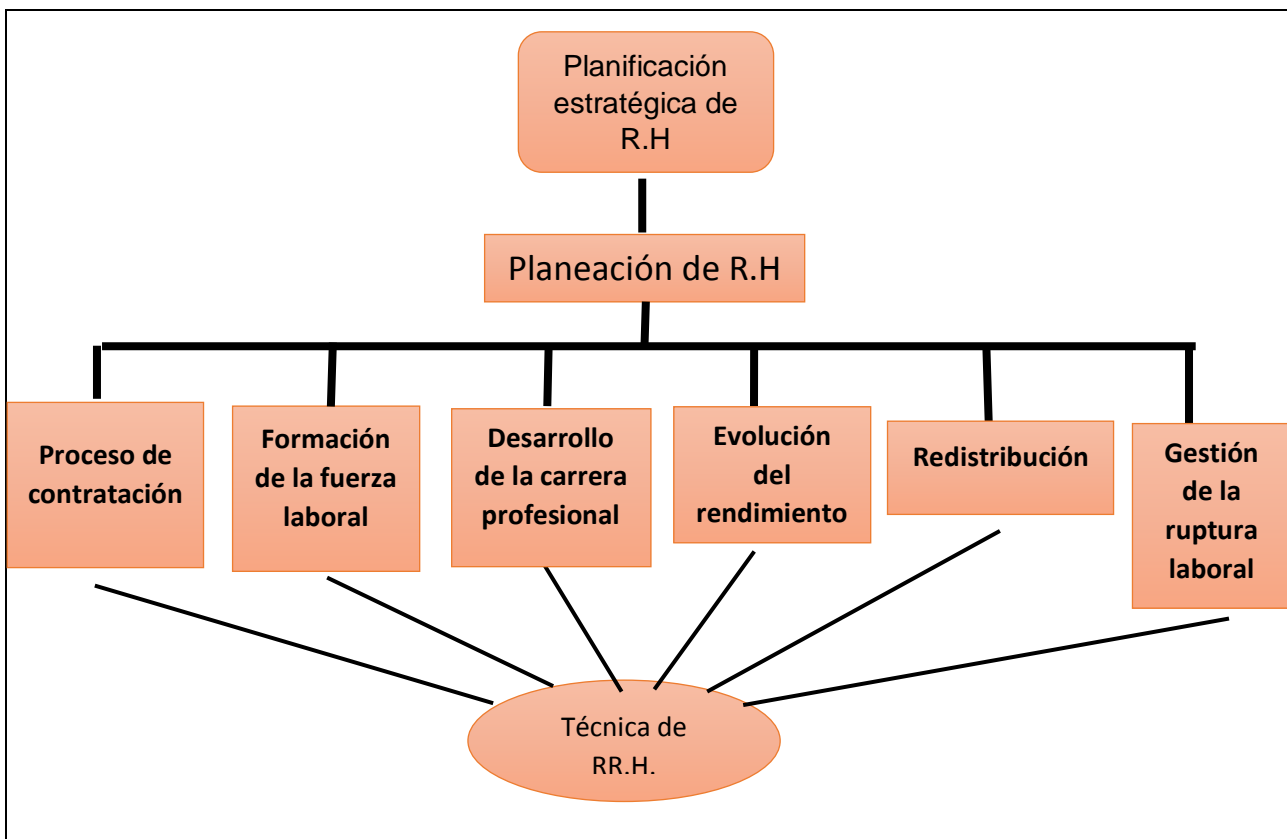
Planificación estratégica de R.H

Planeación de R.H

Proceso de contratación

Formación de la fuerza laboral

Desarrollo de la carrera profesional

Evolución del rendimiento

Redistribución

Gestión de la ruptura laboral

Técnica de RR.H.